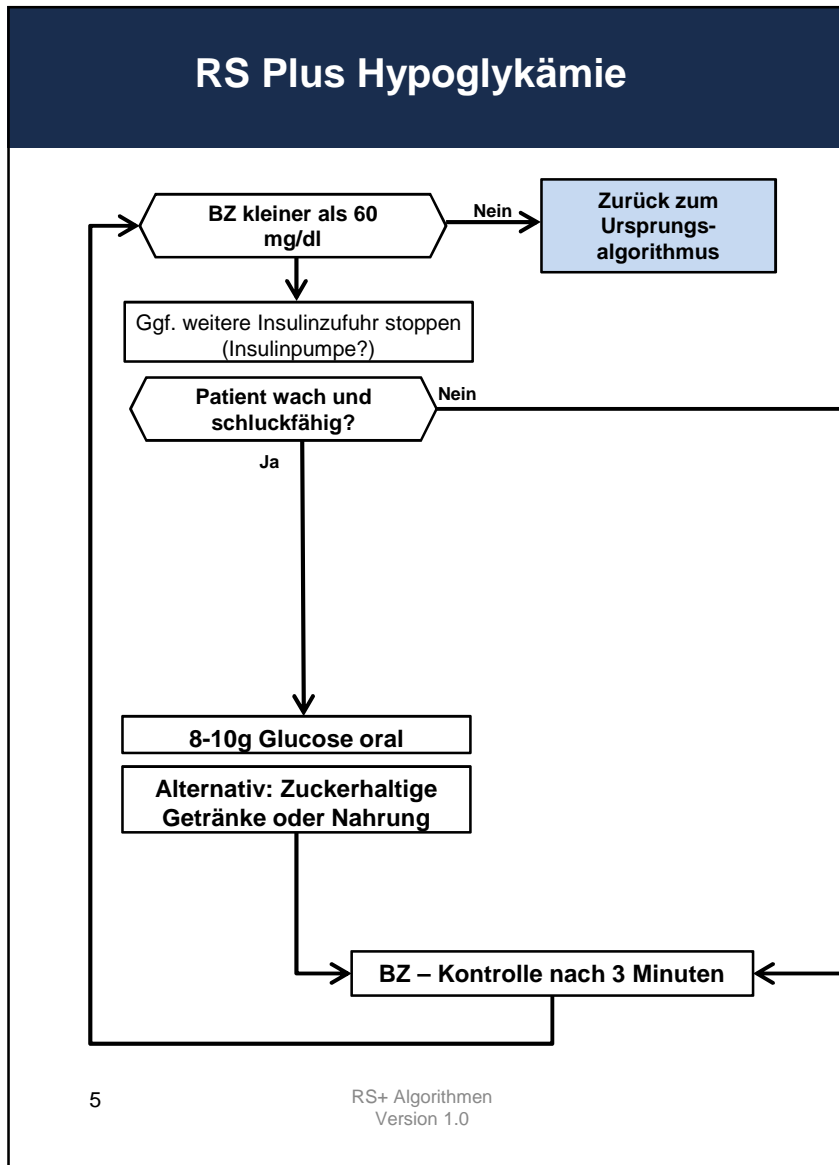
RS Plus Hypoglykämie

BZ kleiner als 60 mg/dl

Nein

Zurück zum Ursprungsalgorithmus

Ggf. weitere Insulinzufuhr stoppen (Insulinpumpe?)

Patient wach und schluckfähig?

Nein

Ja

8-10g Glucose oral

Alternativ: Zuckerhaltige Getränke oder Nahrung

BZ – Kontrolle nach 3 Minuten

5

RS+ Algorithmen
Version 1.0